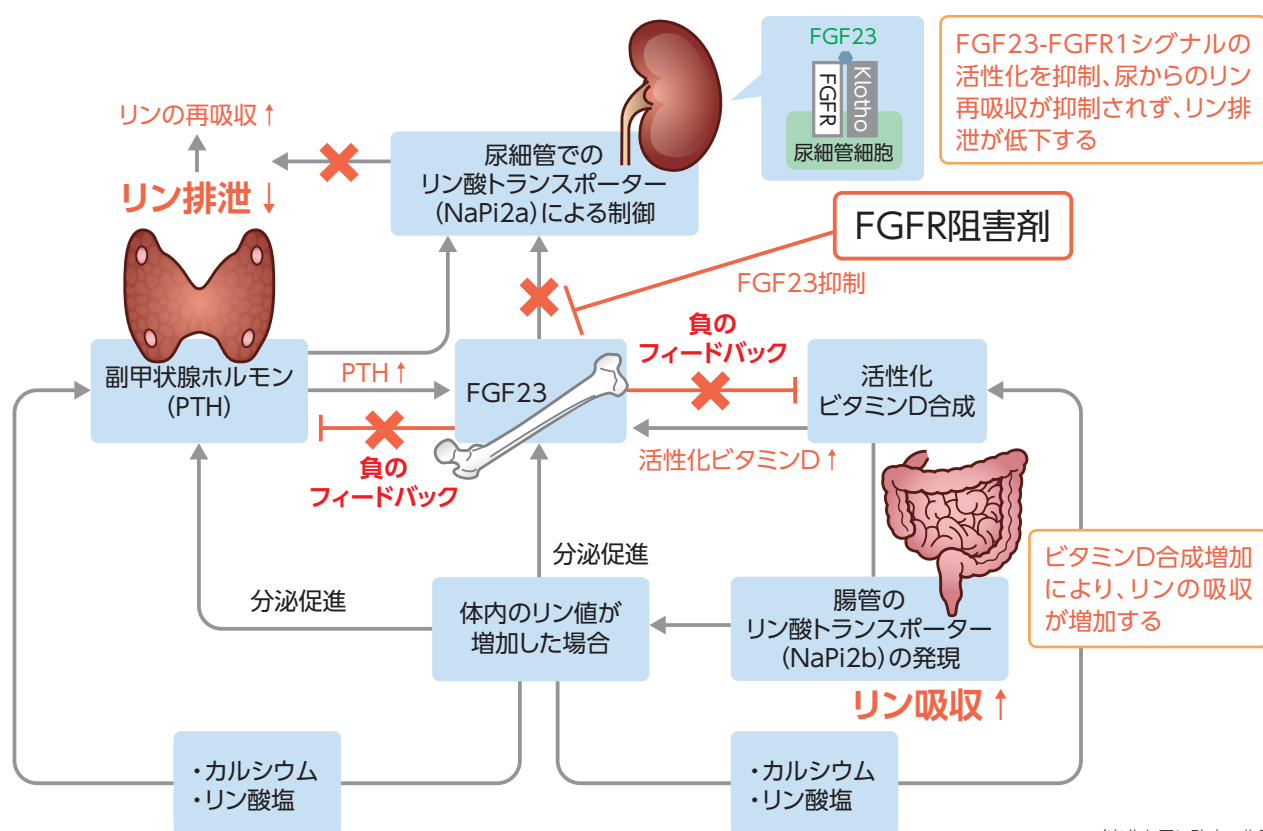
FGF23
FGFR
Klotho
尿細管細胞

FGF23-FGFR1シグナルの活性化を抑制、尿からのリン再吸収が抑制されず、リン排泄が低下する

リンの再吸収↑

リン排泄↓

尿細管での
リン酸トランスポーター
(NaPi2a)による制御

FGFR阻害剤

FGF23抑制

負の
フィードバック

副甲状腺ホルモン
(PTH)

PTH↑

FGF23

活性化
ビタミンD合成

負の
フィードバック

活性化ビタミンD↑

分泌促進

分泌促進

体内のリン値が
増加した場合

腸管の
リン酸トランスポーター
(NaPi2b)の発現

ビタミンD合成増加により、リンの吸収が増加する

リン吸収↑

・カルシウム
・リン酸塩

・カルシウム
・リン酸塩

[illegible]